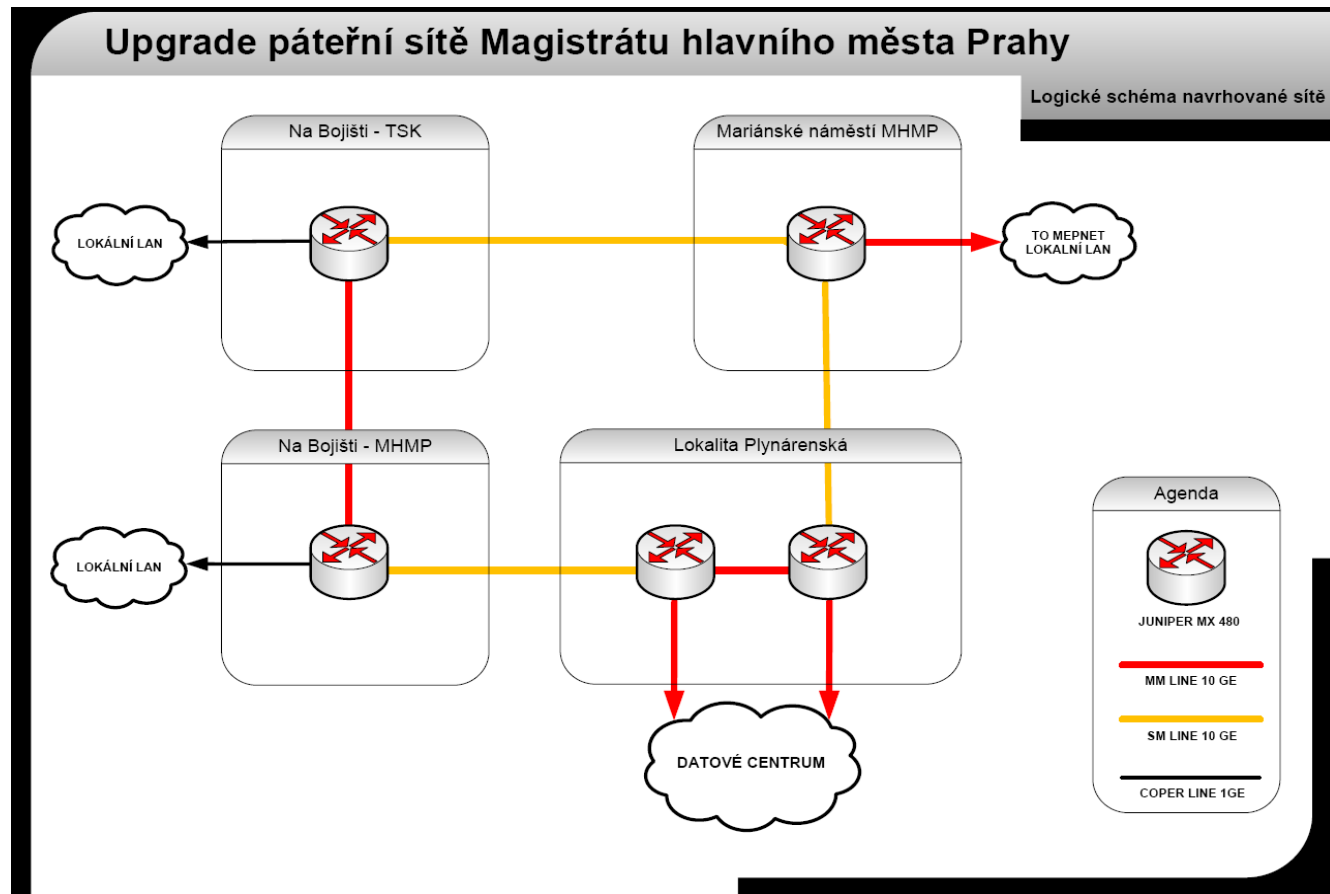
Upgrade páteřní sítě Magistrátu hlavního města Prahy

Logické schéma navrhované sítě

Na Bojišti - TSK

Mariánské náměstí MHMP

LOKÁLNÍ LAN

TO MEPNET LOKALNÍ LAN

Na Bojišti - MHMP

Lokalita Plynárenská

LOKÁLNÍ LAN

DATOVÉ CENTRUM

Agenda

JUNIPER MX 480

MM LINE 10 GE

SM LINE 10 GE

COPER LINE 1GE